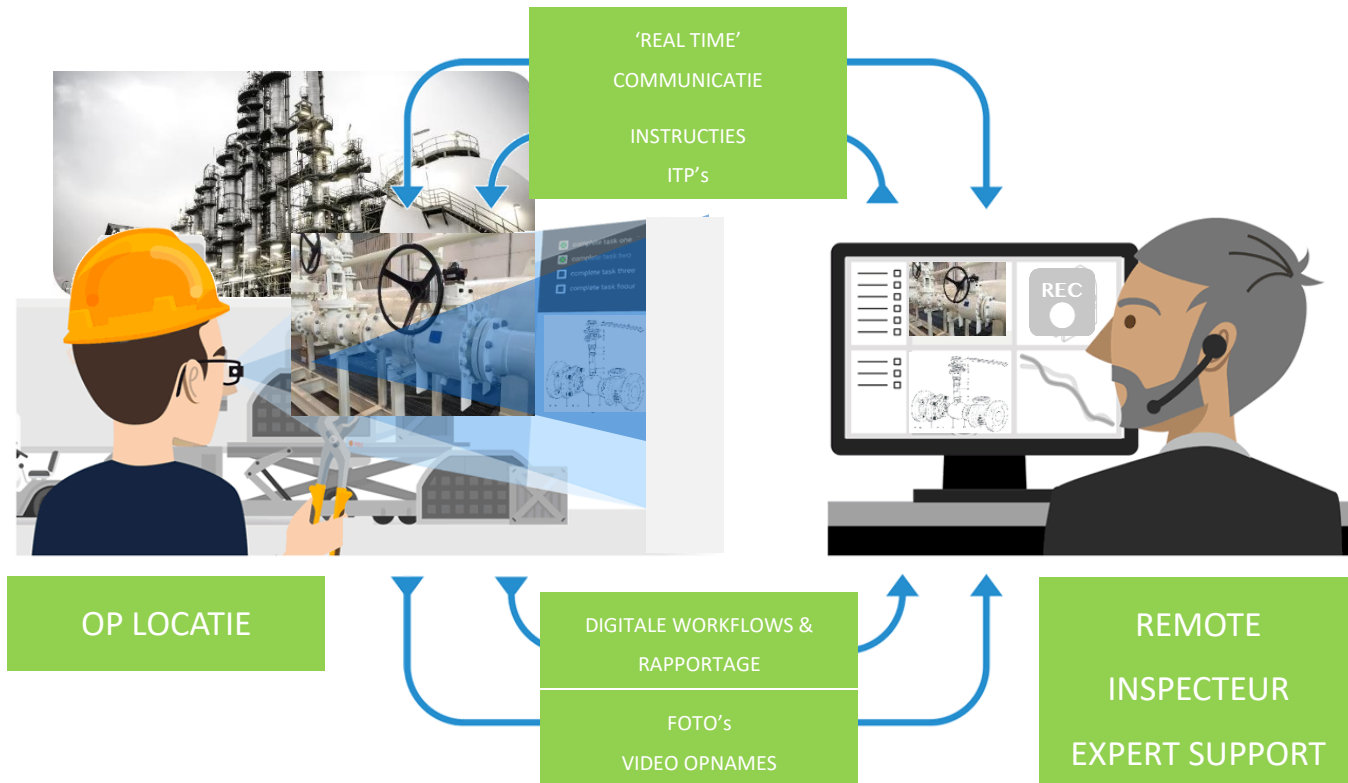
‘REAL TIME’
COMMUNICATIE

INSTRUCTIES
ITP’s

complete task one
complete task two
complete task three
complete task fouur

REC

OP LOCATIE

DIGITALE WORKFLOWS &
RAPPORTAGE

FOTO’s
VIDEO OPNAMES

REMOTE
INSPECTEUR
EXPERT SUPPORT